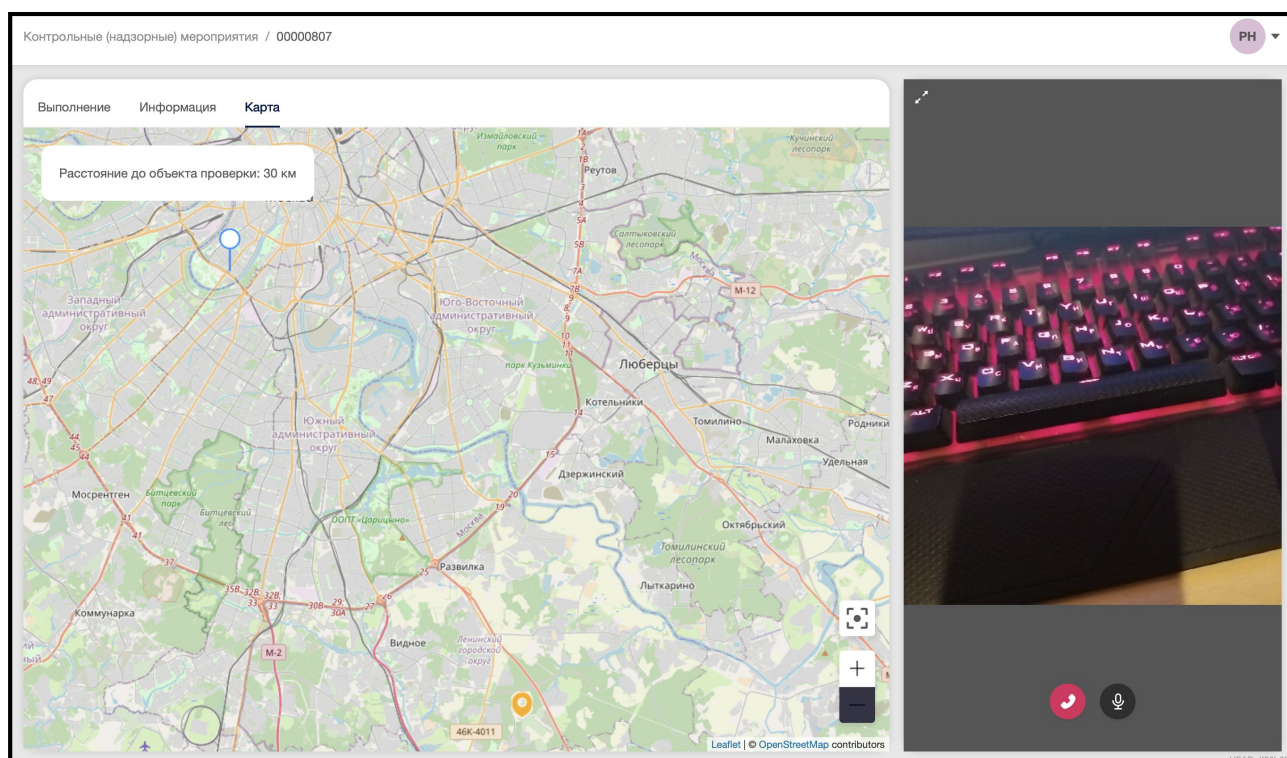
Контрольные (надзорные) мероприятия / 00000807

РН

Выполнение Информация Карта

Расстояние до объекта проверки: 30 км

Измайловский лесопарк
Реутов
Кунинский лесопарк
Салтыковский лесопарк
Западный административный округ
Юго-Восточный административный округ
М-12
парк Кузьминки
Люберцы
Котельники
Томилино
Малаховка
Родники
Удельная
Южный административный округ
Дзержинский
Мосрентген
Битцевский парк
Битцевский лес
ООПТ «Царицыно»
Октябрьский
Томилинский лесопарк
Развилка
Лыткарино
Коммунарка
Видное
Ленинский городской округ
М-2
46К-4011

+
—

Leaflet | © OpenStreetMap contributors